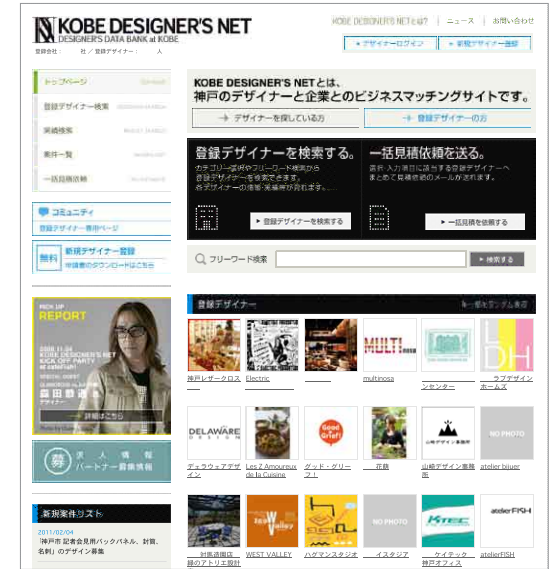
KOBE DESIGNER'S NET
DESIGNER'S DATA BANK at KOBE
登録会社： 社 ／ 登録デザイナー： 人

KOBE DESIGNER'S NETとは？ ｜ ニュース ｜ お問い合わせ

▸ デザイナーログイン ▸ 新規デザイナー登録

トップページ
登録デザイナー検索
実績検索
案件一覧
一括見積依頼

コミュニティ
登録デザイナー専用ページ

無料 新規デザイナー登録
申請書のダウンロードはこちら

PICK UP REPORT
2008.11.26
KOBE DESIGNER'S NET KICK OFF PARTY at cafeFish!
森田 恭通
デザイナー
詳細はこちら

求人情報
パートナー募集情報

新規案件リスト
2011/02/04
「神戸市 起奏会見用バックパネル、封筒、名刺」のデザイン募集

KOBE DESIGNER'S NETとは、
神戸のデザイナーと企業とのビジネスマッチングサイトです。
▸ デザイナーを探している方 ▸ 登録デザイナーの方

登録デザイナーを検索する。
カテゴリー選択やフリーワード検索から登録デザイナーを検索できます。
各デザイナーの情報・実績等が見れます。
▸ 登録デザイナーを検索する

一括見積依頼を送る。
条件・入力項目に該当する登録デザイナーへまとめて見積依頼のメールをお送りできます。
▸ 一括見積を依頼する

フリーワード検索 ▸ 検索する

登録デザイナー
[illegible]

神戸レザークロス
Electric
multinosa
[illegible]ンセンター
ラブデザインホームズ
デェラウェアデザイン
Les Z Amoureux de la Cuisine
グッド・グリーフ！
花島
山崎デザイン事務所
atelier bijuer
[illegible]対馬酒店
WEST VALLEY
ハグマンスタジオ
イスタジア
ケイテック神戸オフィス
atelierFISH